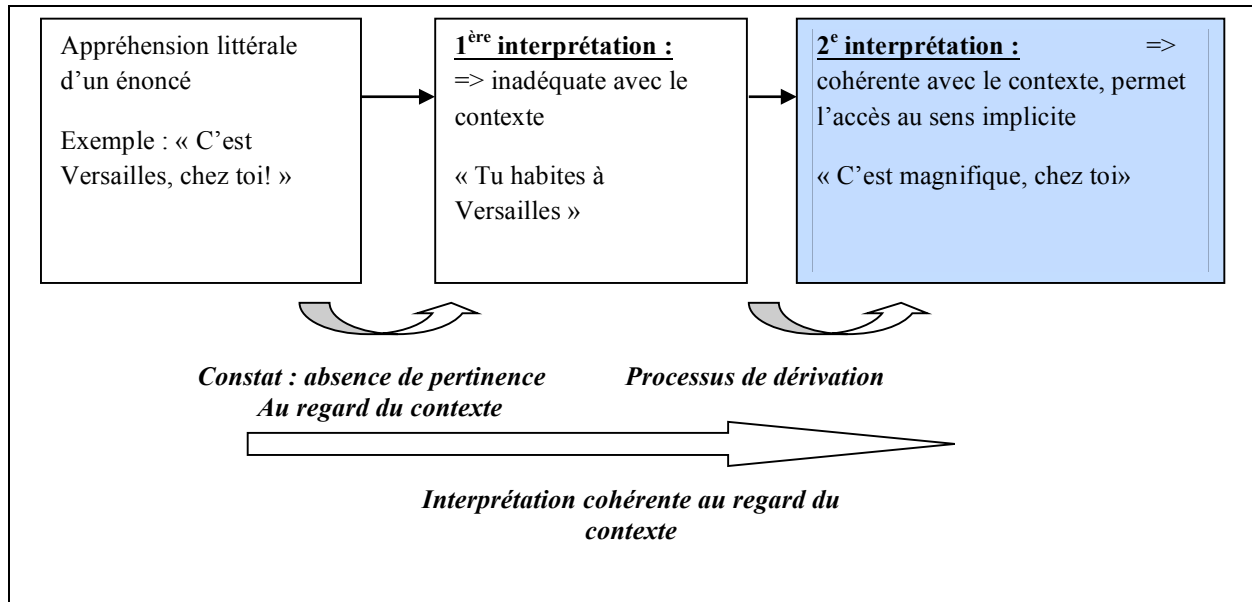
Appréhension littérale d'un énoncé

Exemple : « C'est Versailles, chez toi! »

1ère interprétation :
=> inadéquate avec le contexte

« Tu habites à Versailles »

2e interprétation : =>
cohérente avec le contexte, permet l'accès au sens implicite

« C'est magnifique, chez toi»

Constat : absence de pertinence
Au regard du contexte

Processus de dérivation

Interprétation cohérente au regard du contexte